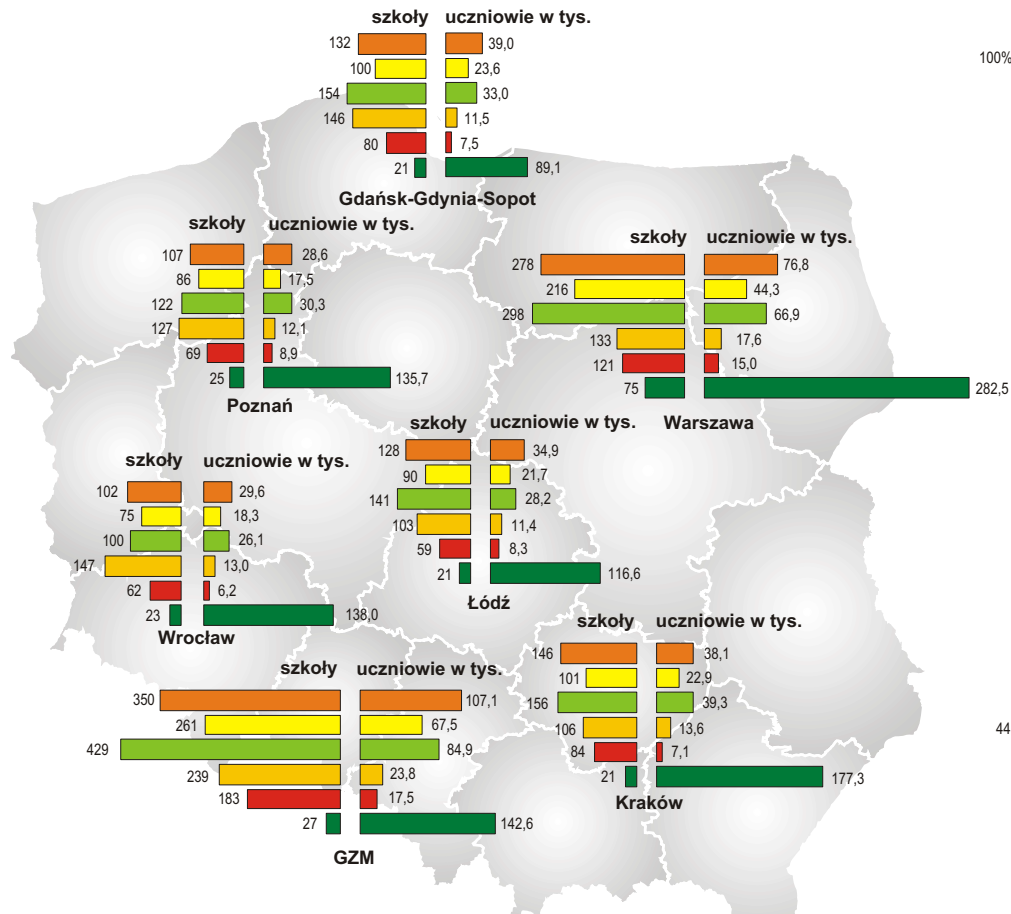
szkoły uczniowie w tys.
132 39,0
100 23,6
154 33,0
146 11,5
80 7,5
21 89,1
Gdańsk-Gdynia-Sopot

100%

szkoły uczniowie w tys.
107 28,6
86 17,5
122 30,3
127 12,1
69 8,9
25 135,7
Poznań

szkoły uczniowie w tys.
278 76,8
216 44,3
298 66,9
133 17,6
121 15,0
75 282,5
Warszawa

szkoły uczniowie w tys.
128 34,9
90 21,7
141 28,2
103 11,4
59 8,3
21 116,6
Łódź

szkoły uczniowie w tys.
102 29,6
75 18,3
100 26,1
147 13,0
62 6,2
23 138,0
Wrocław

szkoły uczniowie w tys.
146 38,1
101 22,9
156 39,3
106 13,6
84 7,1
21 177,3
Kraków

44

szkoły uczniowie w tys.
350 107,1
261 67,5
429 84,9
239 23,8
183 17,5
27 142,6
GZM